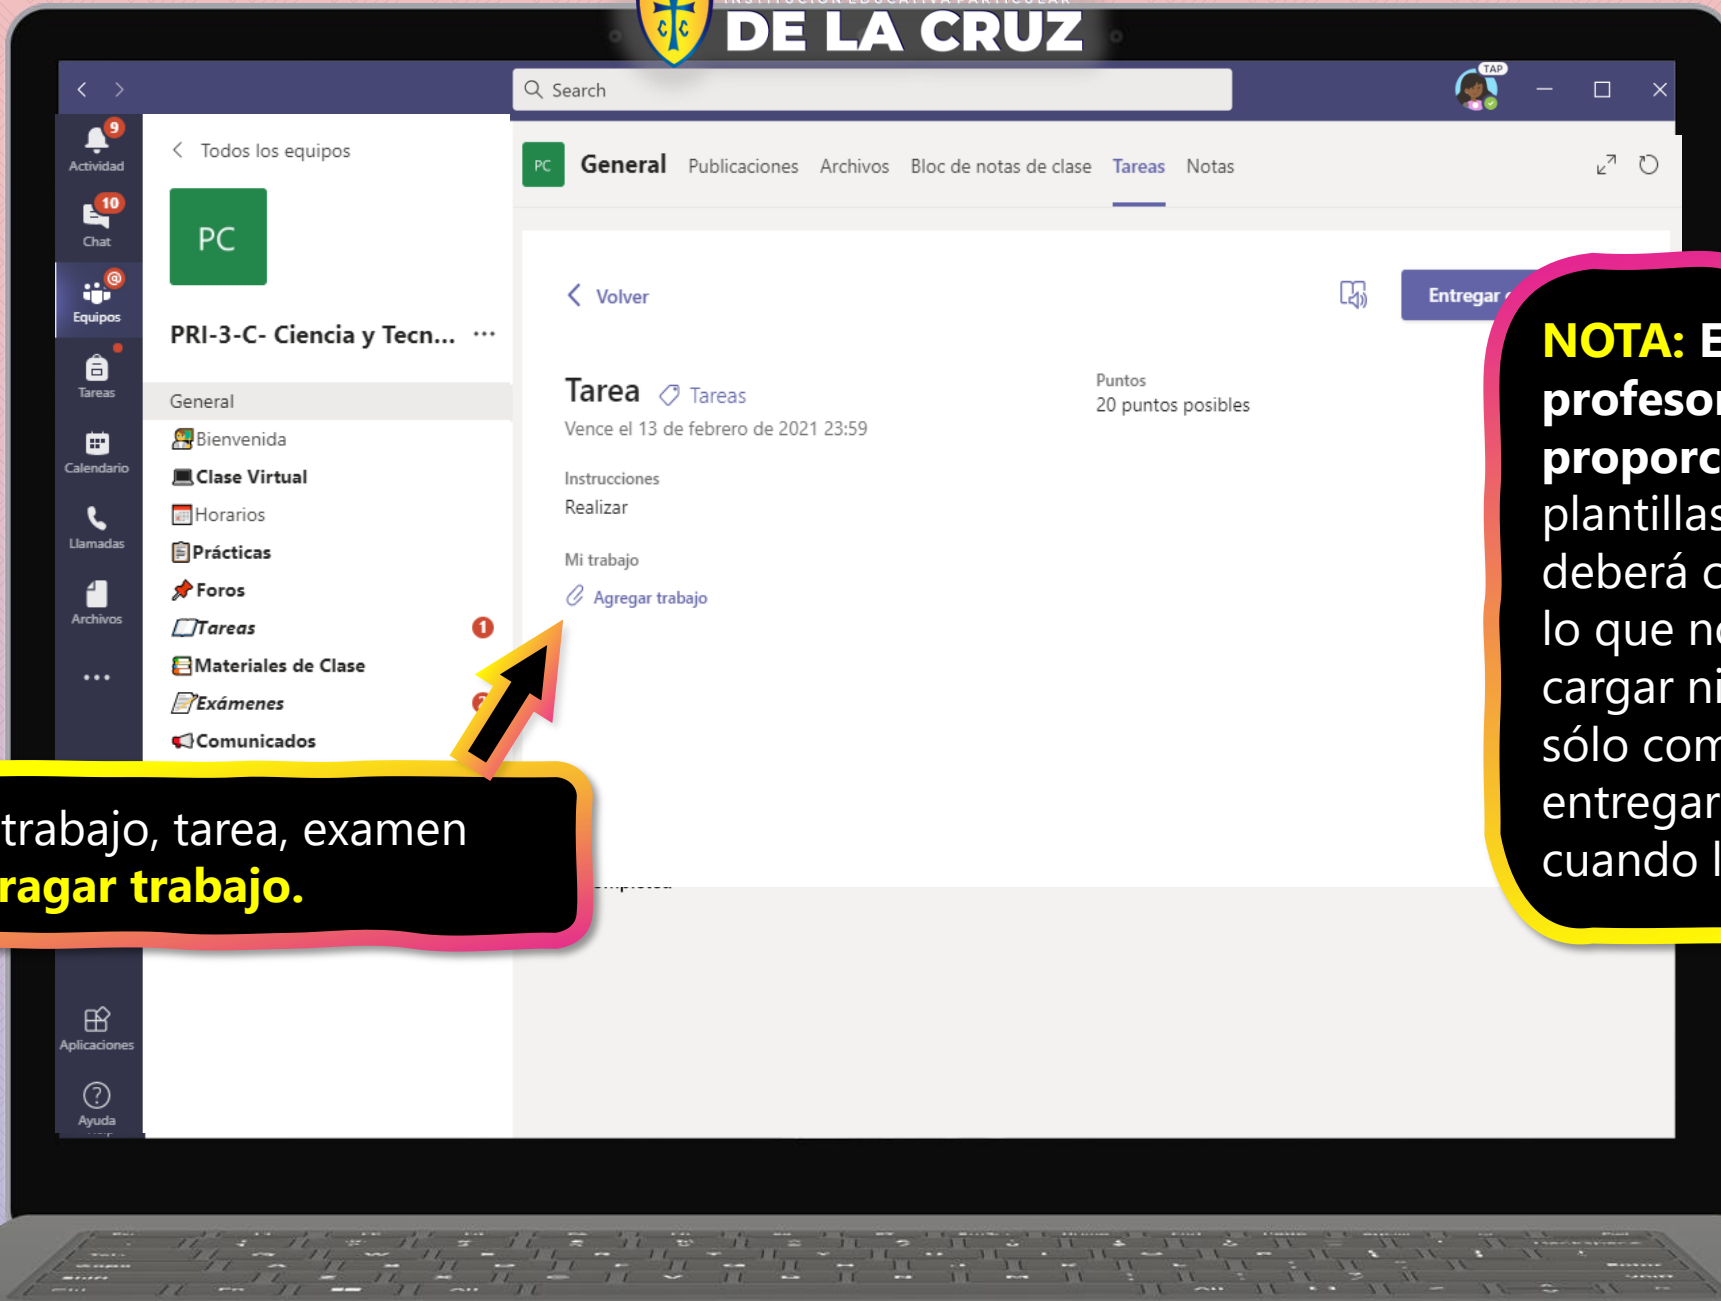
DE LA CRUZ

Search

TAP

9
Actividad
10
Chat
Equipos
Tareas
Calendario
Llamadas
Archivos
...
Aplicaciones
Ayuda

Todos los equipos

PC

PRI-3-C- Ciencia y Tecn... ···

General
Bienvenida
Clase Virtual
Horarios
Prácticas
Foros
Tareas 1
Materiales de Clase
Exámenes
Comunicados

PC General Publicaciones Archivos Bloc de notas de clase Tareas Notas

Volver

Entregar

Tarea Tareas
Vence el 13 de febrero de 2021 23:59

Puntos
20 puntos posibles

Instrucciones
Realizar

Mi trabajo
Agregar trabajo

trabajo, tarea, examen
ragar trabajo.

NOTA: E
profeso
proporc
plantillas
deberá c
lo que n
cargar ni
sólo com
entregar
cuando l